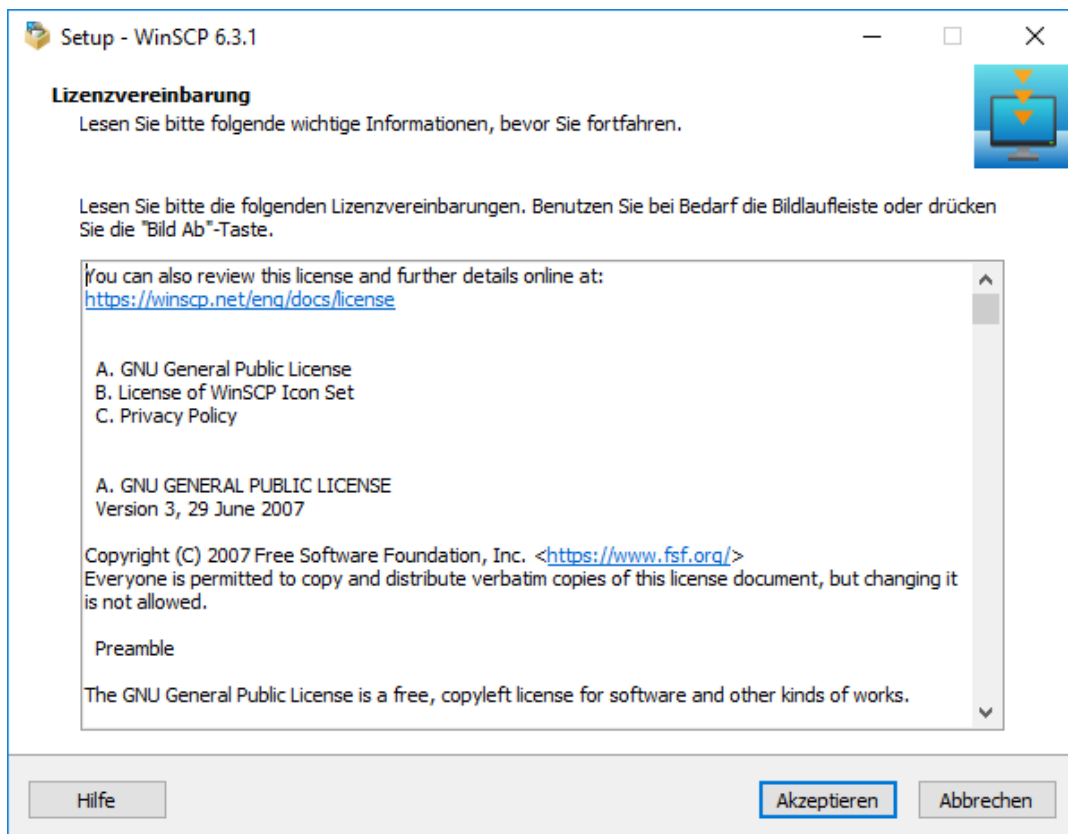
Setup - WinSCP 6.3.1

Lizenzvereinbarung
Lesen Sie bitte folgende wichtige Informationen, bevor Sie fortfahren.

Lesen Sie bitte die folgenden Lizenzvereinbarungen. Benutzen Sie bei Bedarf die Bildlaufleiste oder drücken Sie die "Bild Ab"-Taste.

You can also review this license and further details online at:
https://winscp.net/eng/docs/license

A. GNU General Public License
B. License of WinSCP Icon Set
C. Privacy Policy

A. GNU GENERAL PUBLIC LICENSE
Version 3, 29 June 2007

Copyright (C) 2007 Free Software Foundation, Inc. <https://www.fsf.org/>
Everyone is permitted to copy and distribute verbatim copies of this license document, but changing it is not allowed.

Preamble

The GNU General Public License is a free, copyleft license for software and other kinds of works.

Hilfe

Akzeptieren

Abbrechen